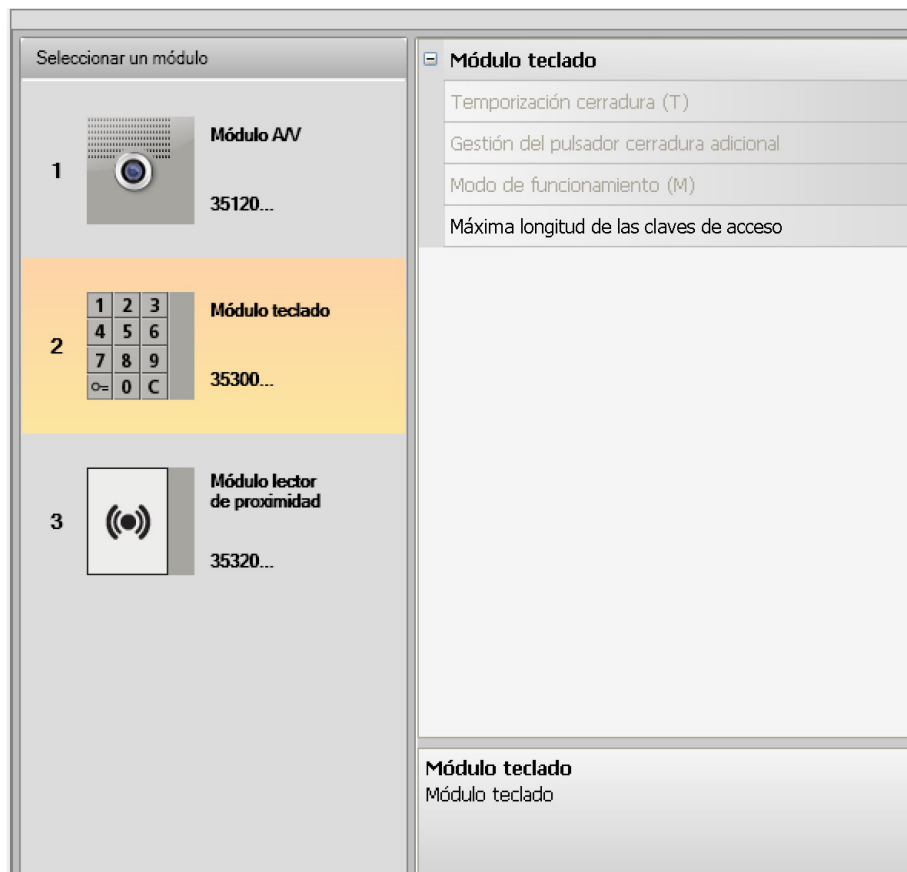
Seleccionar un módulo

1 Módulo A/V 35120...

2

| 1 | 2 | 3 |
|---|---|---|
| 4 | 5 | 6 |
| 7 | 8 | 9 |
| ⊶ | 0 | C |

Módulo teclado 35300...

3 Módulo lector de proximidad 35320...

⊟ Módulo teclado

Temporización cerradura (T)

Gestión del pulsador cerradura adicional

Modo de funcionamiento (M)

Máxima longitud de las claves de acceso

Módulo teclado
Módulo teclado